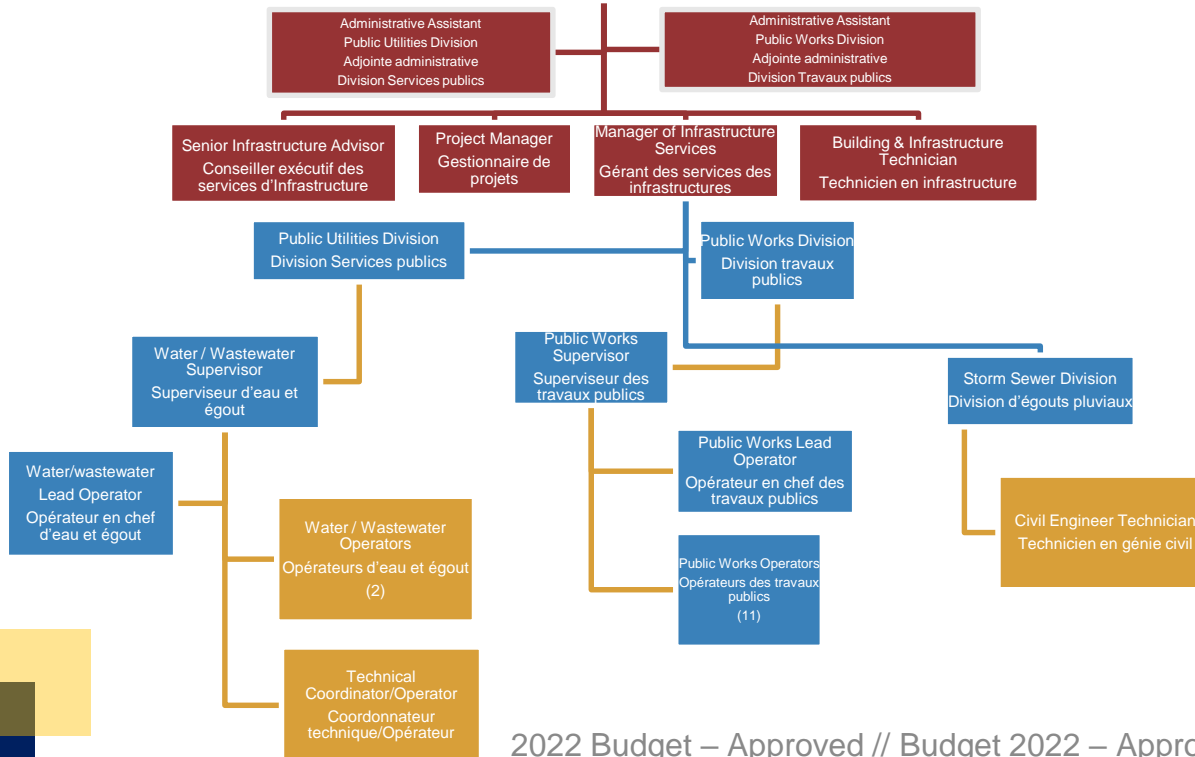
Administrative Assistant
Public Utilities Division
Adjointe administrative
Division Services publics

Administrative Assistant
Public Works Division
Adjointe administrative
Division Travaux publics

Senior Infrastructure Advisor
Conseiller exécutif des services d'Infrastructure

Project Manager
Gestionnaire de projets

Manager of Infrastructure Services
Gérant des services des infrastructures

Building & Infrastructure Technician
Technicien en infrastructure

Public Utilities Division
Division Services publics

Public Works Division
Division travaux publics

Water / Wastewater Supervisor
Superviseur d'eau et égout

Public Works Supervisor
Superviseur des travaux publics

Storm Sewer Division
Division d'égouts pluviaux

Water/wastewater Lead Operator
Opérateur en chef d'eau et égout

Water / Wastewater Operators
Opérateurs d'eau et égout
(2)

Public Works Lead Operator
Opérateur en chef des travaux publics

Civil Engineer Technician
Technicien en génie civil

Public Works Operators
Opérateurs des travaux publics
(11)

Technical Coordinator/Operator
Coordonnateur technique/Opérateur

2022 Budget – Approved // Budget 2022 – Appro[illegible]